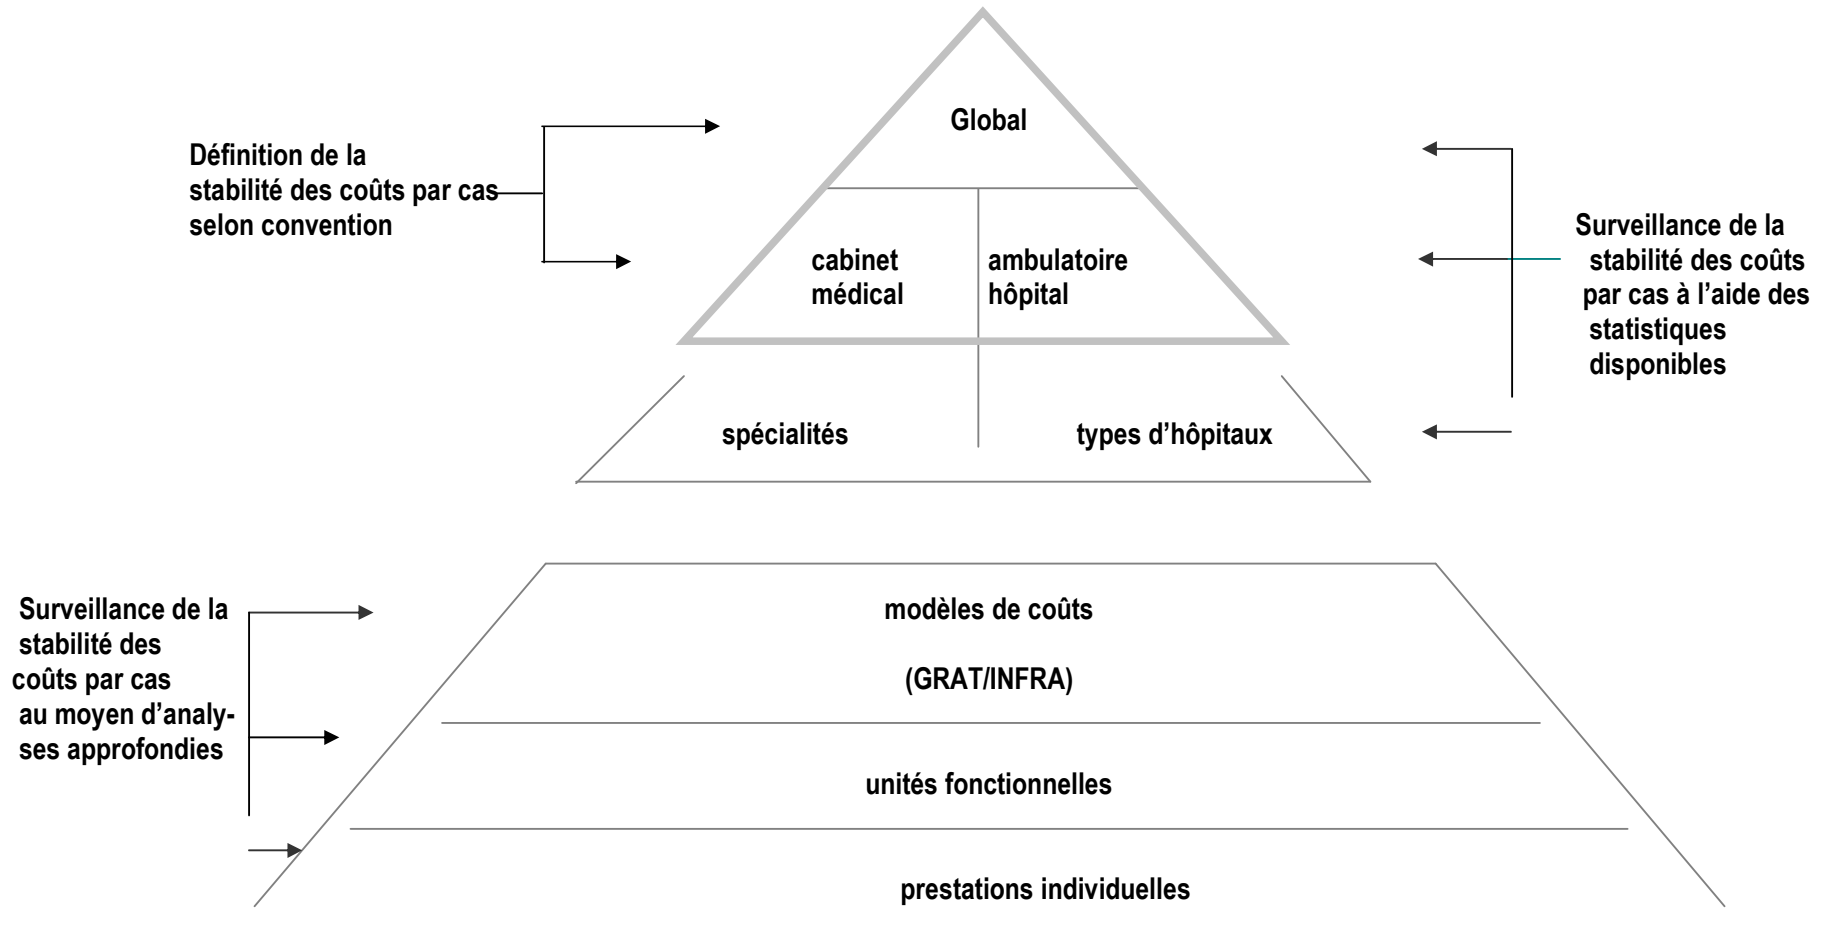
Global

Définition de la stabilité des coûts par cas selon convention

cabinet médical

ambulatoire hôpital

Surveillance de la stabilité des coûts par cas à l'aide des statistiques disponibles

spécialités

types d'hôpitaux

Surveillance de la stabilité des coûts par cas au moyen d'analyses approfondies

modèles de coûts

(GRAT/INFRA)

unités fonctionnelles

prestations individuelles